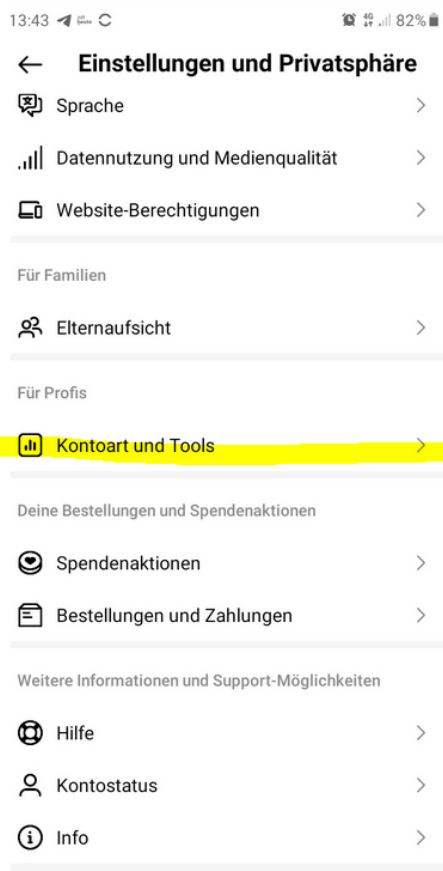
13:43 82%

←

Einstellungen und Privatsphäre

Sprache

Datennutzung und Medienqualität

Website-Berechtigungen

Für Familien

Elternaufsicht

Für Profis

Kontoart und Tools

Deine Bestellungen und Spendenaktionen

Spendenaktionen

Bestellungen und Zahlungen

Weitere Informationen und Support-Möglichkeiten

Hilfe

Kontostatus

Info